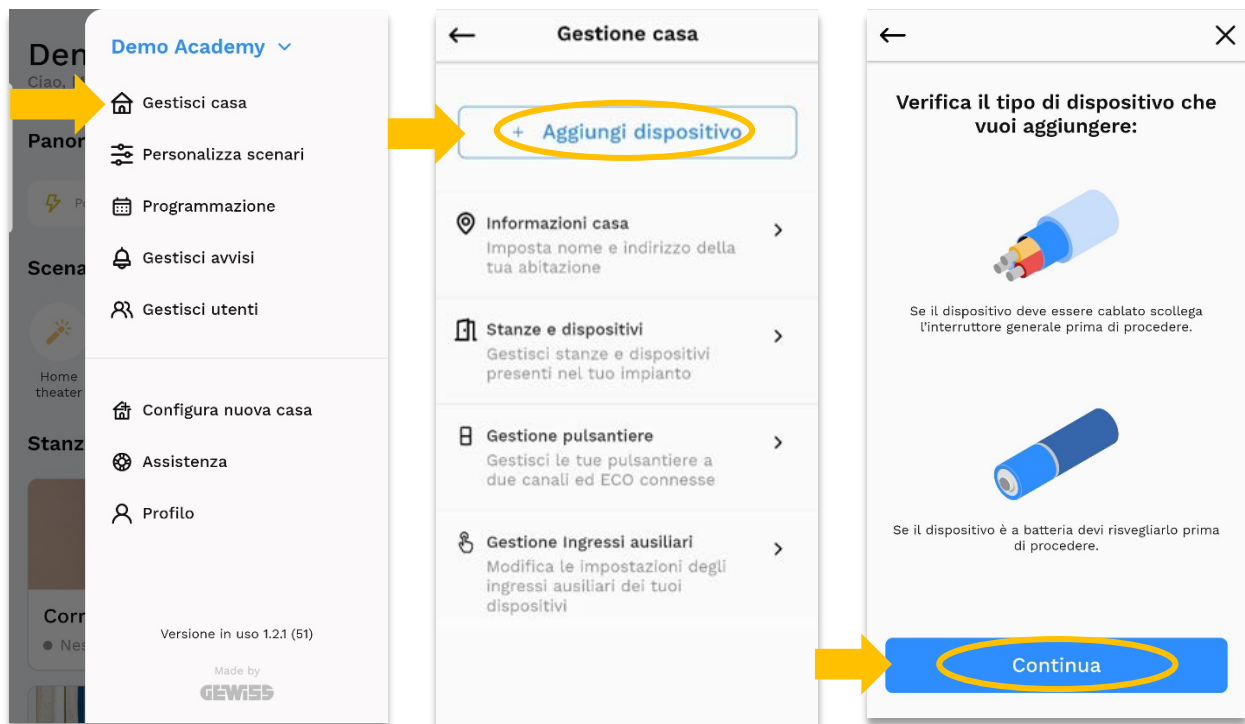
Dem
Ciao,
Panor
Scena
Home theater
Stanz
Corr
Nes

Demo Academy

Gestisci casa
Personalizza scenari
Programmazione
Gestisci avvisi
Gestisci utenti

Configura nuova casa
Assistenza
Profilo

Versione in uso 1.2.1 (51)

Made by
GEWISS

←
Gestione casa

+ Aggiungi dispositivo

Informazioni casa
Imposta nome e indirizzo della tua abitazione

Stanze e dispositivi
Gestisci stanze e dispositivi presenti nel tuo impianto

Gestione pulsantiere
Gestisci le tue pulsantiere a due canali ed ECO connesse

Gestione Ingressi ausiliari
Modifica le impostazioni degli ingressi ausiliari dei tuoi dispositivi

←
Verifica il tipo di dispositivo che vuoi aggiungere:

Se il dispositivo deve essere cablato scollega l'interruttore generale prima di procedere.

Se il dispositivo è a batteria devi risvegliarlo prima di procedere.

Continua